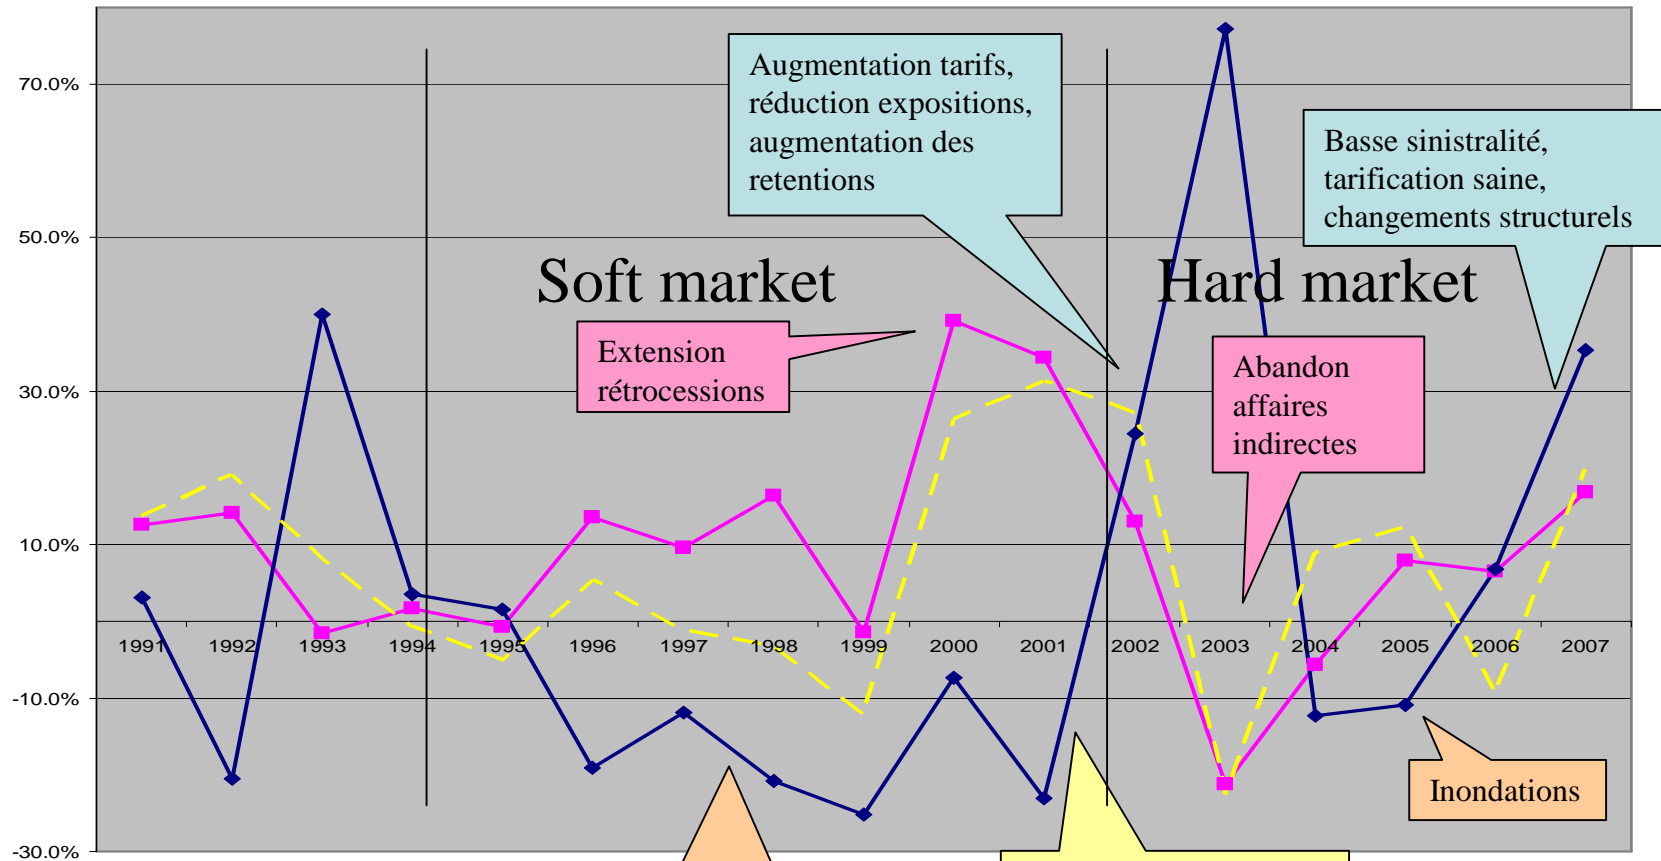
70.0%
50.0%
30.0%
10.0%
-10.0%
-30.0%

1991 1992 1993 1994 1995 1996 1997 1998 1999 2000 2001 2002 2003 2004 2005 2006 2007

Augmentation tarifs, réduction expositions, augmentation des retentions

Basse sinistralité, tarification saine, changements structurels

Soft market

Hard market

Extension rétrocessions

Abandon affaires indirectes

Inondations